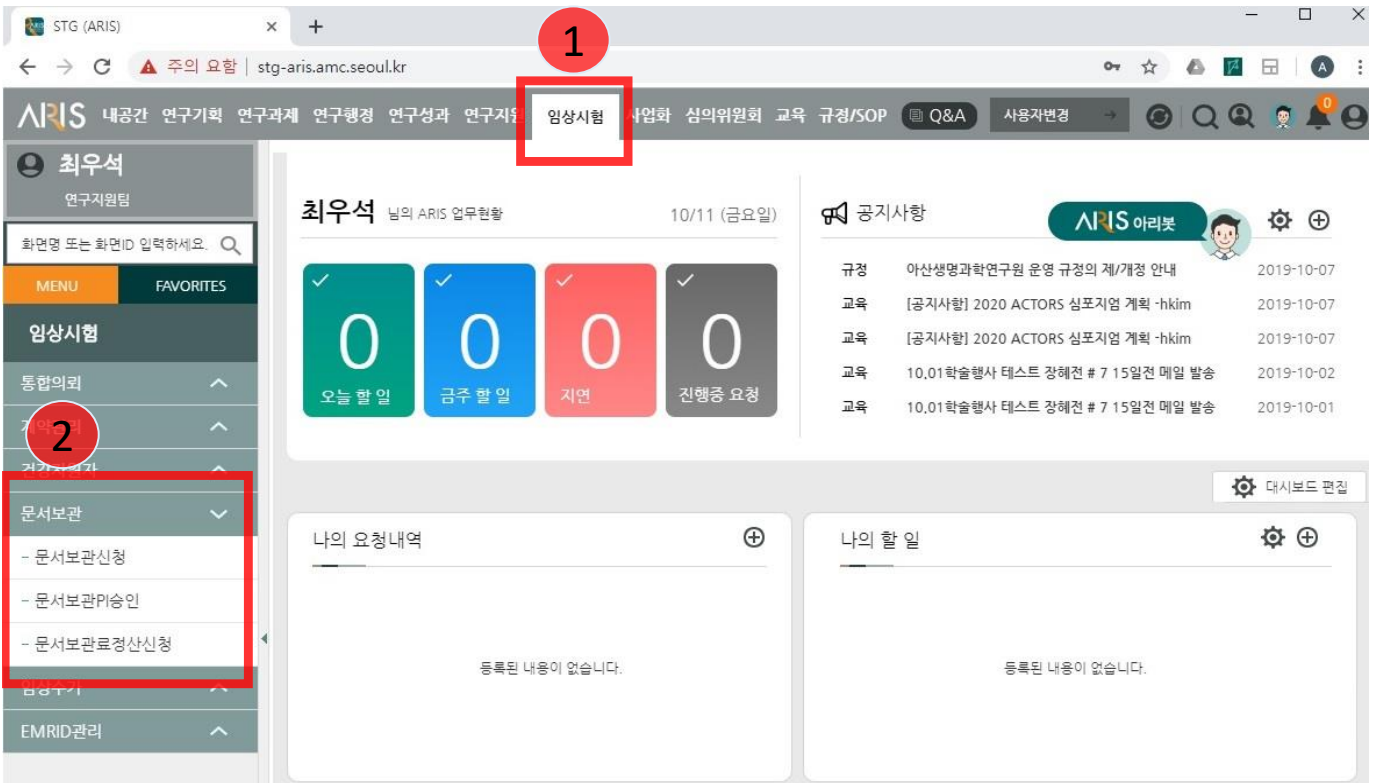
STG (ARIS) × +

주의 요함 | stg-aris.amc.seoul.kr

1

ARIS 내공간 연구기획 연구과제 연구행정 연구성과 연구지원 임상시험 사업화 심의위원회 교육 규정/SOP Q&A 사용자변경

0

최우석
연구지원팀

화면명 또는 화면ID 입력하세요.

MENU FAVORITES

임상시험

통합의뢰

2

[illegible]

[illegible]

문서보관

- 문서보관신청

- 문서보관PI승인

- 문서보관료정산신청

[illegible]

EMRID관리

최우석 님의 ARIS 업무현황 10/11 (금요일)

0 오늘 할 일

0 금주 할 일

0 지연

0 진행중 요청

공지사항

ARIS 아리봇

| 규정 | 아산생명과학연구원 운영 규정의 제/개정 안내 | 2019-10-07 |
|---|---|---|
| 교육 | [공지사항] 2020 ACTORS 심포지엄 계획 -hkim | 2019-10-07 |
| 교육 | [공지사항] 2020 ACTORS 심포지엄 계획 -hkim | 2019-10-07 |
| 교육 | 10,01학술행사 테스트 장혜전 # 7 15일전 메일 발송 | 2019-10-02 |
| 교육 | 10,01학술행사 테스트 장혜전 # 7 15일전 메일 발송 | 2019-10-01 |

대시보드 편집

나의 요청내역

등록된 내용이 없습니다.

나의 할 일

등록된 내용이 없습니다.